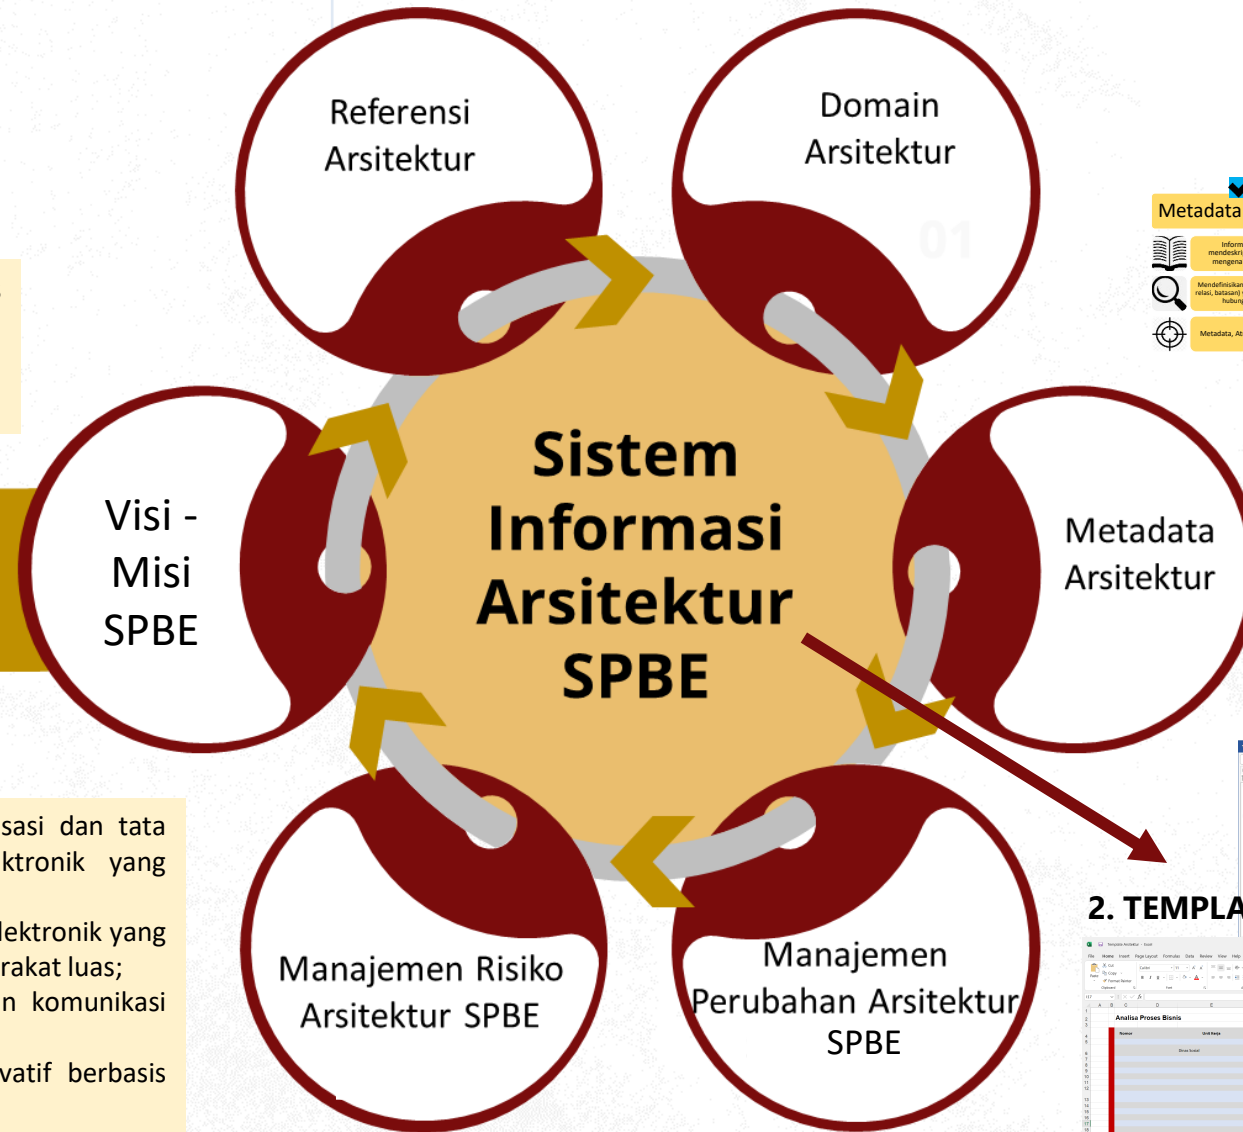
Referensi Arsitektur

Domain Arsitektur

Metadata Arsitektur

Manajemen Perubahan Arsitektur SPBE

Manajemen Risiko Arsitektur SPBE

Visi - Misi SPBE

Sistem Informasi Arsitektur SPBE

Metadata

2. TEMPLA

Analisa Proses Bisnis

sasi dan tata ktronik yang

lektronik yang rakat luas; n komunikasi

vatif berbasis